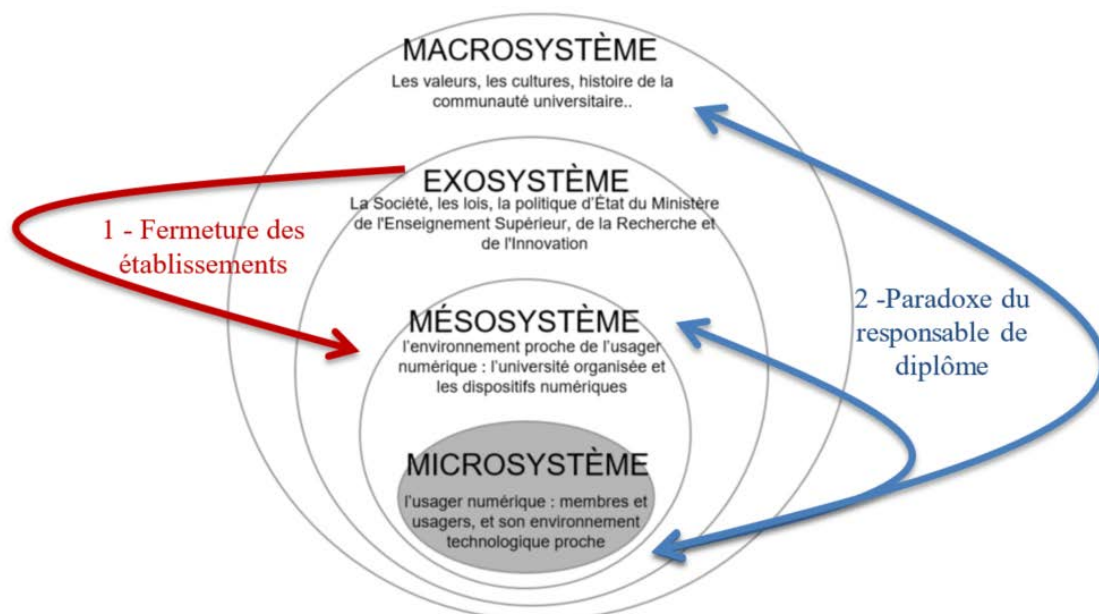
MACROSYSTÈME
Les valeurs, les cultures, histoire de la communauté universitaire..

EXOSYSTÈME
La Société, les lois, la politique d'État du Ministère de l'Enseignement Supérieur, de la Recherche et de l'Innovation

1 - Fermeture des établissements

MÉSOSYSTÈME
l'environnement proche de l'usager numérique : l'université organisée et les dispositifs numériques

2 -Paradoxe du responsable de diplôme

MICROSYSTÈME
l'usager numérique : membres et usagers, et son environnement technologique proche